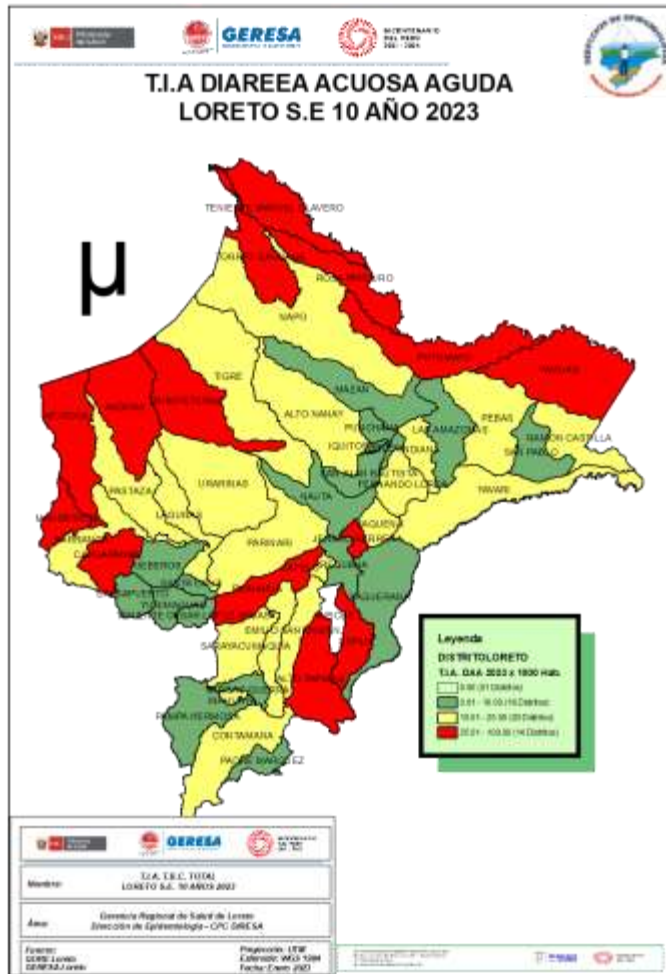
GERESA

BICENTENARIO DEL PERÚ 2021 - 2024

T.I.A DIAREEA ACUOSA AGUDA
LORETO S.E 10 AÑO 2023

μ

TENIENTE MANUEL CLAVERO

TORRES CAUSANA

ROSA PANDURO

NAPO

PUTUMAYO

YAGUAS

TIGRE

MAZAN

ALTO NANAY

PUNCHANA

LAS AMAZONAS

PEBAS

RAMON CASTILLA

IQUITOS

INDIANA

BELEN

SAN JUAN BAUTISTA

FERNANDO LORES

SAN PABLO

YAVARI

URARINAS

PASTAZA

LAGUNAS

NAUTA

PARINARI

JEBEROS

YAQUERANA

SARAYACU

EMILIO SAN MARTIN

ALTO TAPICHE

PADRE MARQUEZ

CONTAMANA

PAMPA HERMOSA

INAHUAYA

Leyenda
DISTRITOLORETO
T.I.A. DAA 2023 x 1000 Hab.
0.00 (31 Distritos)
0.01 - 10.00 (16 Distritos)
10.01 - 20.00 (20 Distritos)
20.01 - 100.00 (14 Distritos)

GERESA

Nombre: T.I.A. I.R.C. TOTAL LORETO S.E. 10 AÑOS 2023

Área: Gerencia Regional de Salud de Loreto
Dirección de Epidemiología - CPC DIRESA

Fuente: GERE Loreto GERESA Loreto

Proyección: UTM
Elipsoide: WGS 1984
Fecha: Enero 2023